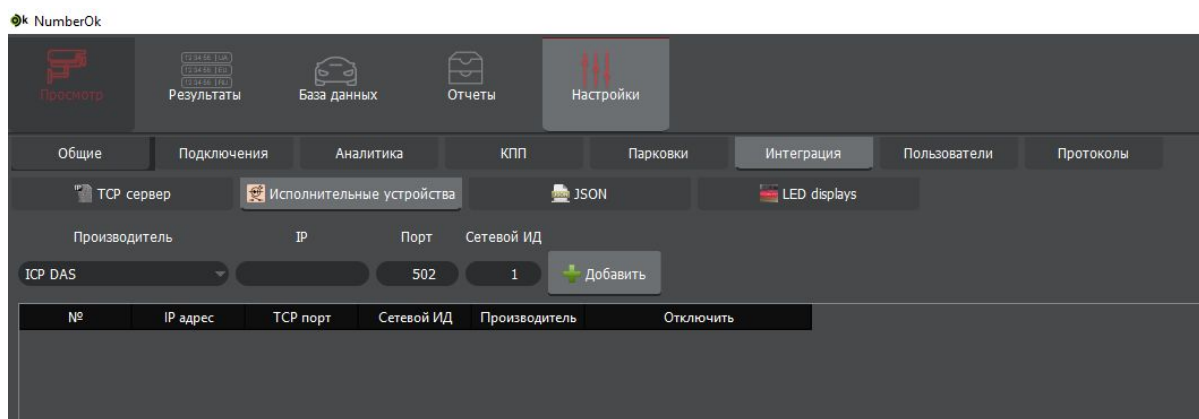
NumberOk

Просмотр
Результаты
База данных
Отчеты
Настройки

Общие
Подключения
Аналитика
КПП
Парковки
Интеграция
Пользователи
Протоколы

TCP сервер
Исполнительные устройства
JSON
LED displays

Производитель
IP
Порт
Сетевой ИД

ICP DAS
502
1
Добавить

| № | IP адрес | TCP порт | Сетевой ИД | Производитель | Отключить |
|---|---|---|---|---|---|